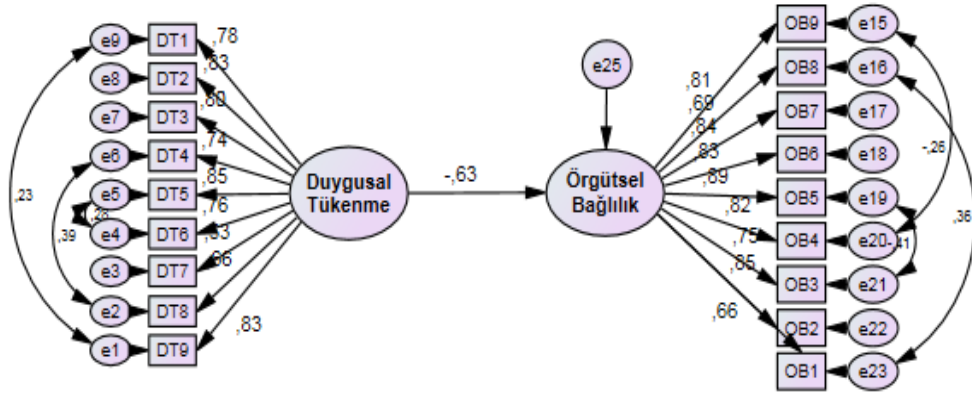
e9 DT1 ,78
e8 DT2 ,83
e7 DT3 ,80
e6 DT4 ,74
e5 DT5 ,85
e4 DT6 ,76
e3 DT7 ,83
e2 DT8 ,66
e1 DT9 ,83
,23
,39
,28

Duygusal Tükenme

-,63

e25

Örgütsel Bağlılık

,81 OB9 e15
,69 OB8 e16
,84 OB7 e17
,83 OB6 e18
,89 OB5 e19
,82 OB4 e20
,75 OB3 e21
,85 OB2 e22
,66 OB1 e23
-,26
,41
,36